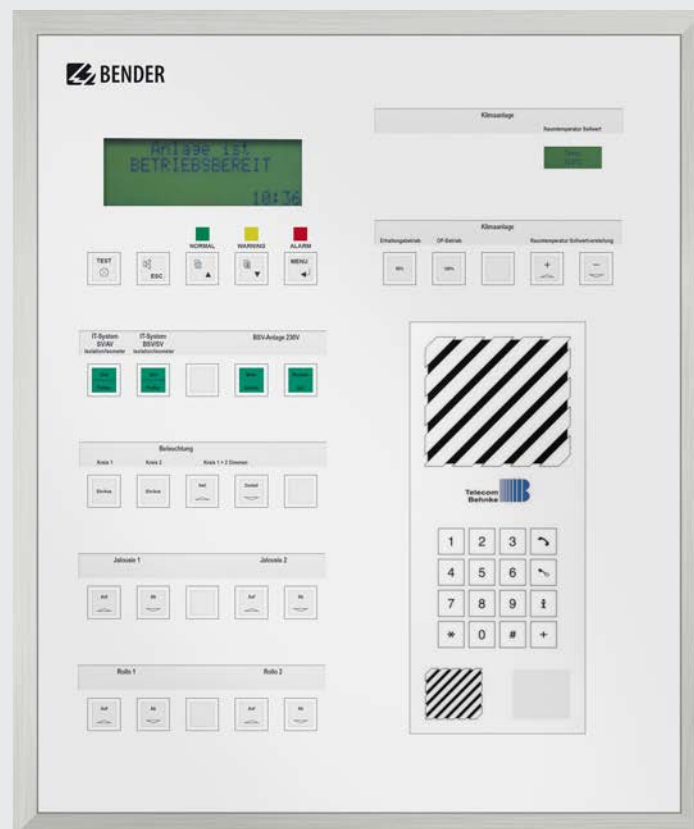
BENDER

Anlage ist
BETRIEBSBEREIT
10:36

NORMAL WARNING ALARM

TEST ESC MENU

Klimaanlage
Raumtemperatur Sollwert

Klimaanlage
Erhaltungsbetrieb OP-Betrieb Raumtemperatur Sollwertverstellung

IT-System SV/AV Isolationsfehlermelder
IT-System BSV/SV Isolationsfehlermelder
BSV-Anlage 230V

Beleuchtung
Kreis 1 Kreis 2 Kreis 1 + 2 Dimmen
Ein/Aus Ein/Aus hell dunkel

Jalousie 1 Jalousie 2
Auf Ab Auf Ab

Rollo 1 Rollo 2
Auf Ab Auf Ab

Telecom Behnke

1 2 3
4 5 6
7 8 9
* 0 # +